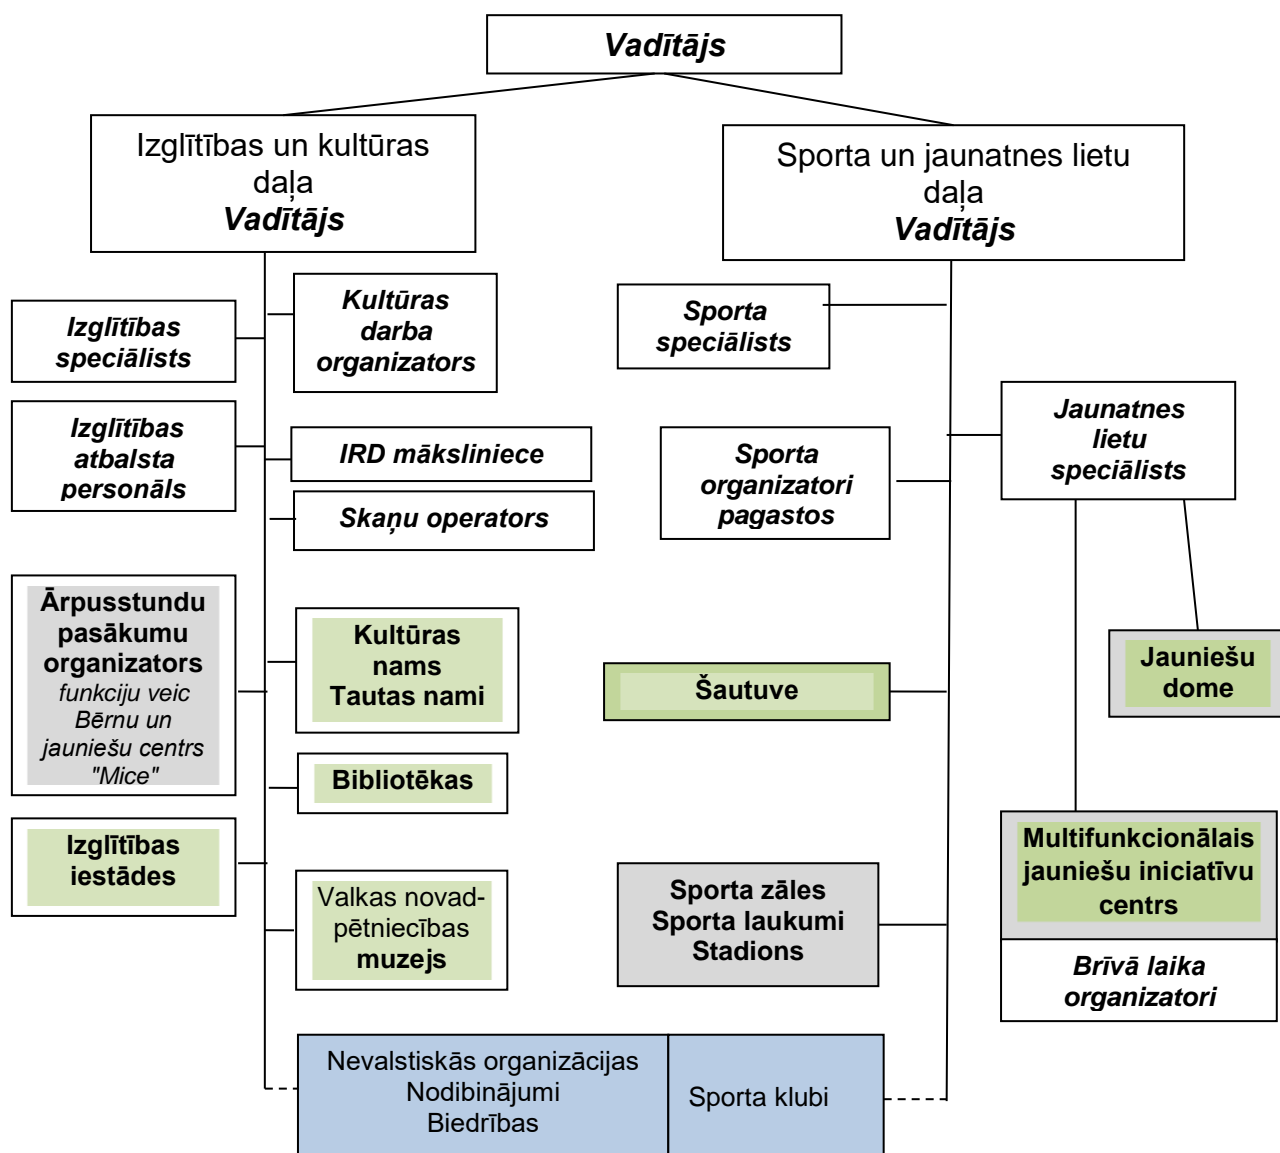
Vadītājs

Izglītības un kultūras daļa
Vadītājs

Sporta un jaunatnes lietu daļa
Vadītājs

Izglītības speciālists

Kultūras darba organizators

Izglītības atbalsta personāls

IRD mākslinieце

Skaņu operators

Ārpusstundu pasākumu organizators
funkciju veic Bērnu un jauniešu centrs "Mice"

Kultūras nams Tautas nami

Bibliotēkas

Izglītības iestādes

Valkas novadpētniecības muzejs

Sporta speciālists

Sporta organizatori pagastos

Jaunatnes lietu speciālists

Šautuve

Jauniešu dome

Sporta zāles Sporta laukumi Stadions

Multifunkcionālais jauniešu iniciatīvu centrs

Brīvā laika organizatori

| Nevalstiskās organizācijas Nodibinājumi Biedrības | Sporta klubi |
|---|---|